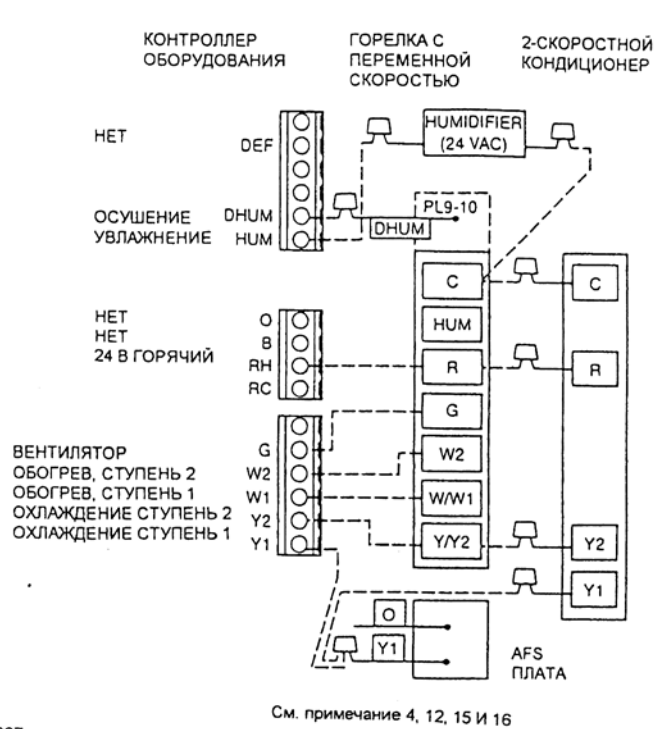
КОНТРОЛЛЕР ОБОРУДОВАНИЯ

ГОРЕЛКА С ПЕРЕМЕННОЙ СКОРОСТЬЮ

2-СКОРОСТНОЙ КОНДИЦИОНЕР

НЕТ

DEF

HUMIDIFIER (24 VAC)

PL9-10

ОСУШЕНИЕ DHUM

УВЛАЖНЕНИЕ HUM

DHUM

C

C

HUM

НЕТ O

НЕТ B

24 В ГОРЯЧИЙ RH

RC

R

R

G

ВЕНТИЛЯТОР G

ОБОГРЕВ, СТУПЕНЬ 2 W2

ОБОГРЕВ, СТУПЕНЬ 1 W1

ОХЛАЖДЕНИЕ СТУПЕНЬ 2 Y2

ОХЛАЖДЕНИЕ СТУПЕНЬ 1 Y1

W2

W/W1

Y/Y2

Y2

Y1

O

Y1

AFS ПЛАТА

См. примечание 4, 12, 15 И 16